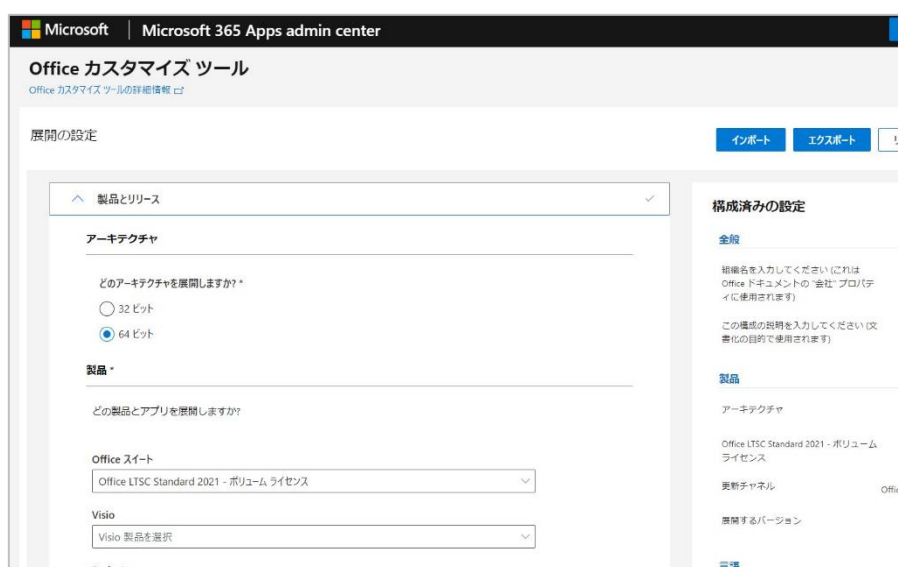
Microsoft | Microsoft 365 Apps admin center

Office カスタマイズ ツール
Office カスタマイズ ツールの詳細情報

展開の設定

インポート エクスポート

製品とリリース

アーキテクチャ

どのアーキテクチャを展開しますか? *

32 ビット

64 ビット

製品 *

どの製品とアプリを展開しますか?

Office スイート
Office LTSC Standard 2021 - ボリューム ライセンス

Visio
Visio 製品を選択

構成済みの設定

全般

組織名を入力してください (これは Office ドキュメントの "会社" プロパティに使用されます)

この構成の説明を入力してください (文書化の目的で使用されます)

製品

アーキテクチャ

Office LTSC Standard 2021 - ボリューム ライセンス

更新チャネル Offic

展開するバージョン

言語